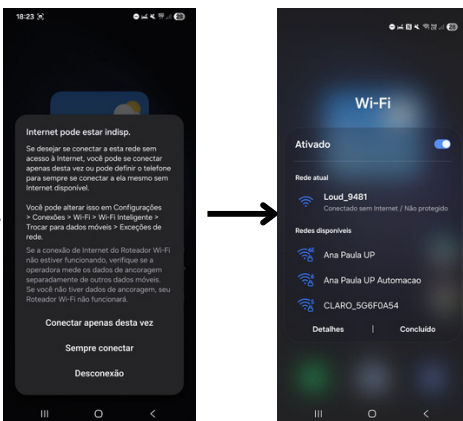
18:23

Internet pode estar indisp.

Se desejar se conectar a esta rede sem acesso à Internet, você pode se conectar apenas desta vez ou pode definir o telefone para sempre se conectar a ela mesmo sem Internet disponível.

Você pode alterar isso em Configurações > Conexões > Wi-Fi > Wi-Fi Inteligente > Trocar para dados móveis > Exceções de rede.

Se a conexão de Internet do Roteador Wi-Fi não estiver funcionando, verifique se a operadora mede os dados de ancoragem separadamente de outros dados móveis. Se você não tiver dados de ancoragem, seu Roteador Wi-Fi não funcionará.

Conectar apenas desta vez

Sempre conectar

Desconexão

Wi-Fi

Ativado

Rede atual

Loud_9481
Conectado sem Internet / Não protegido

Redes disponíveis

Ana Paula UP

Ana Paula UP Automacao

CLARO_5G6F0A54

Detalhes

Concluído